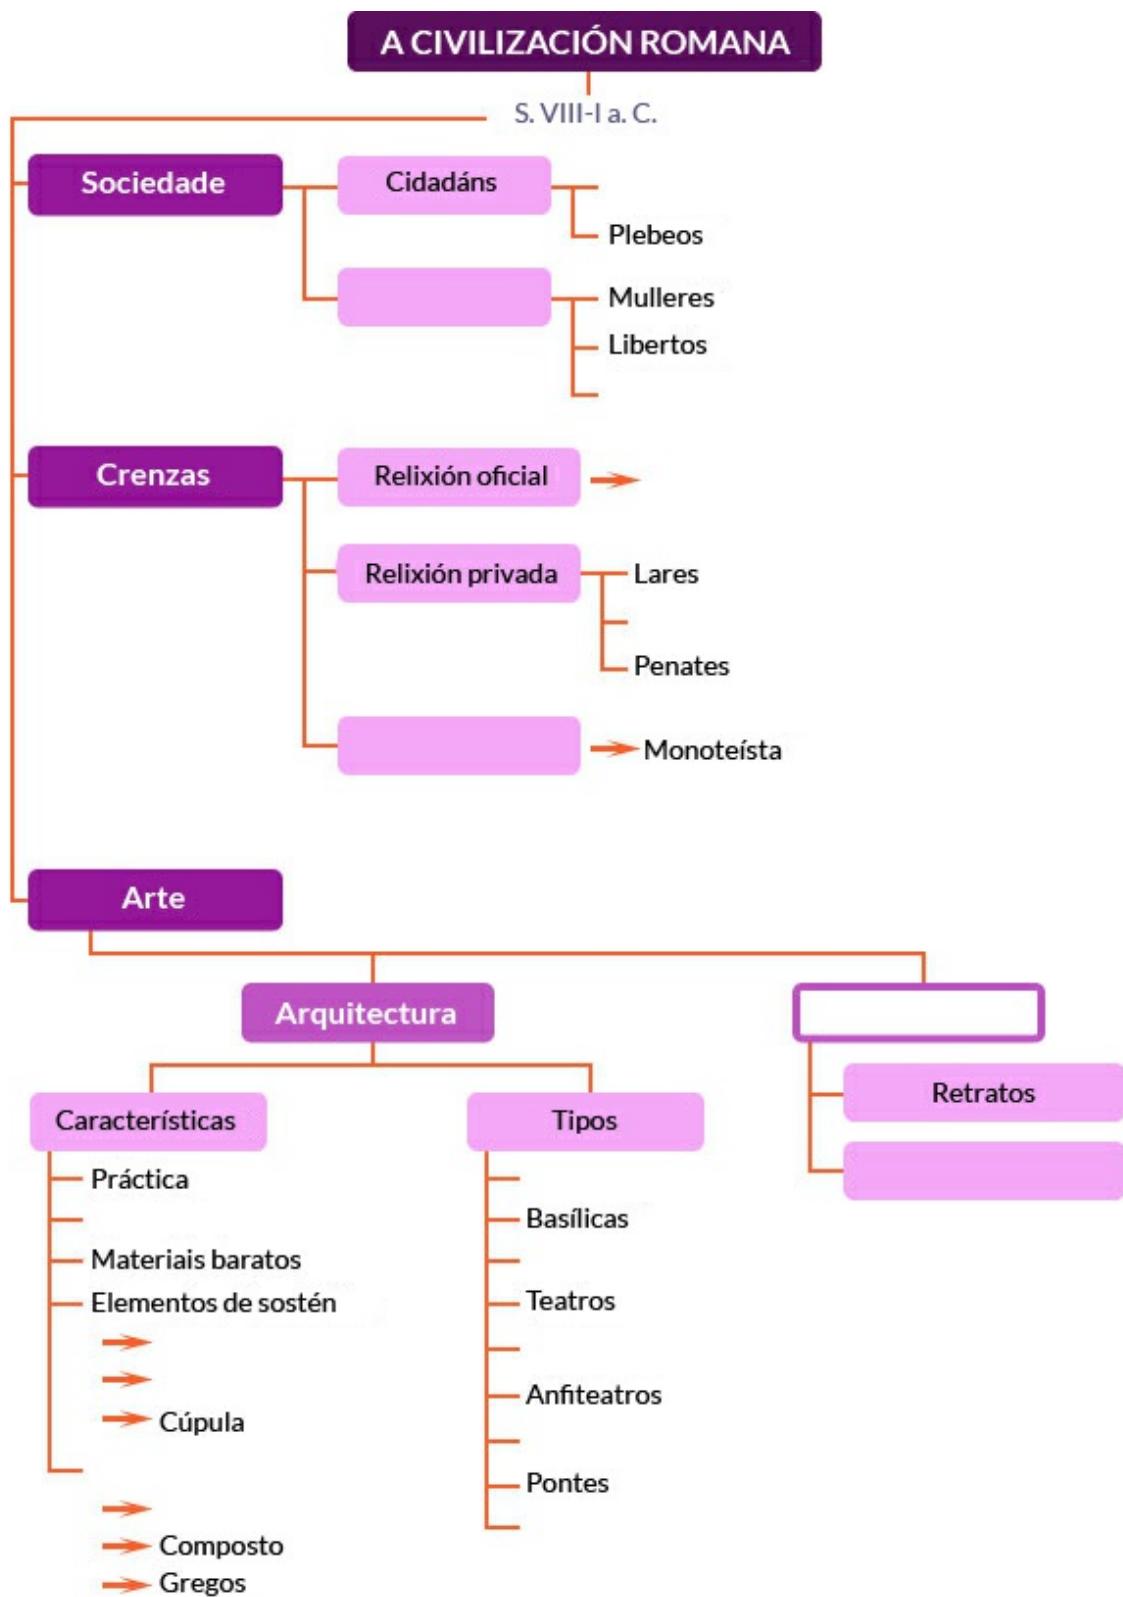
A CIVILIZACIÓN ROMANA

S. VIII-I a. C.

Sociedade

Cidadáns

Plebeos

Mulleres

Libertos

Crenzas

Relixión oficial

Relixión privada

Lares

Penates

Monoteísta

Arte

Arquitectura

Retratos

Características

Práctica

Materiais baratos

Elementos de sostén

Cúpula

Composto

Gregos

Tipos

Basílicas

Teatros

Anfiteatros

Pontes